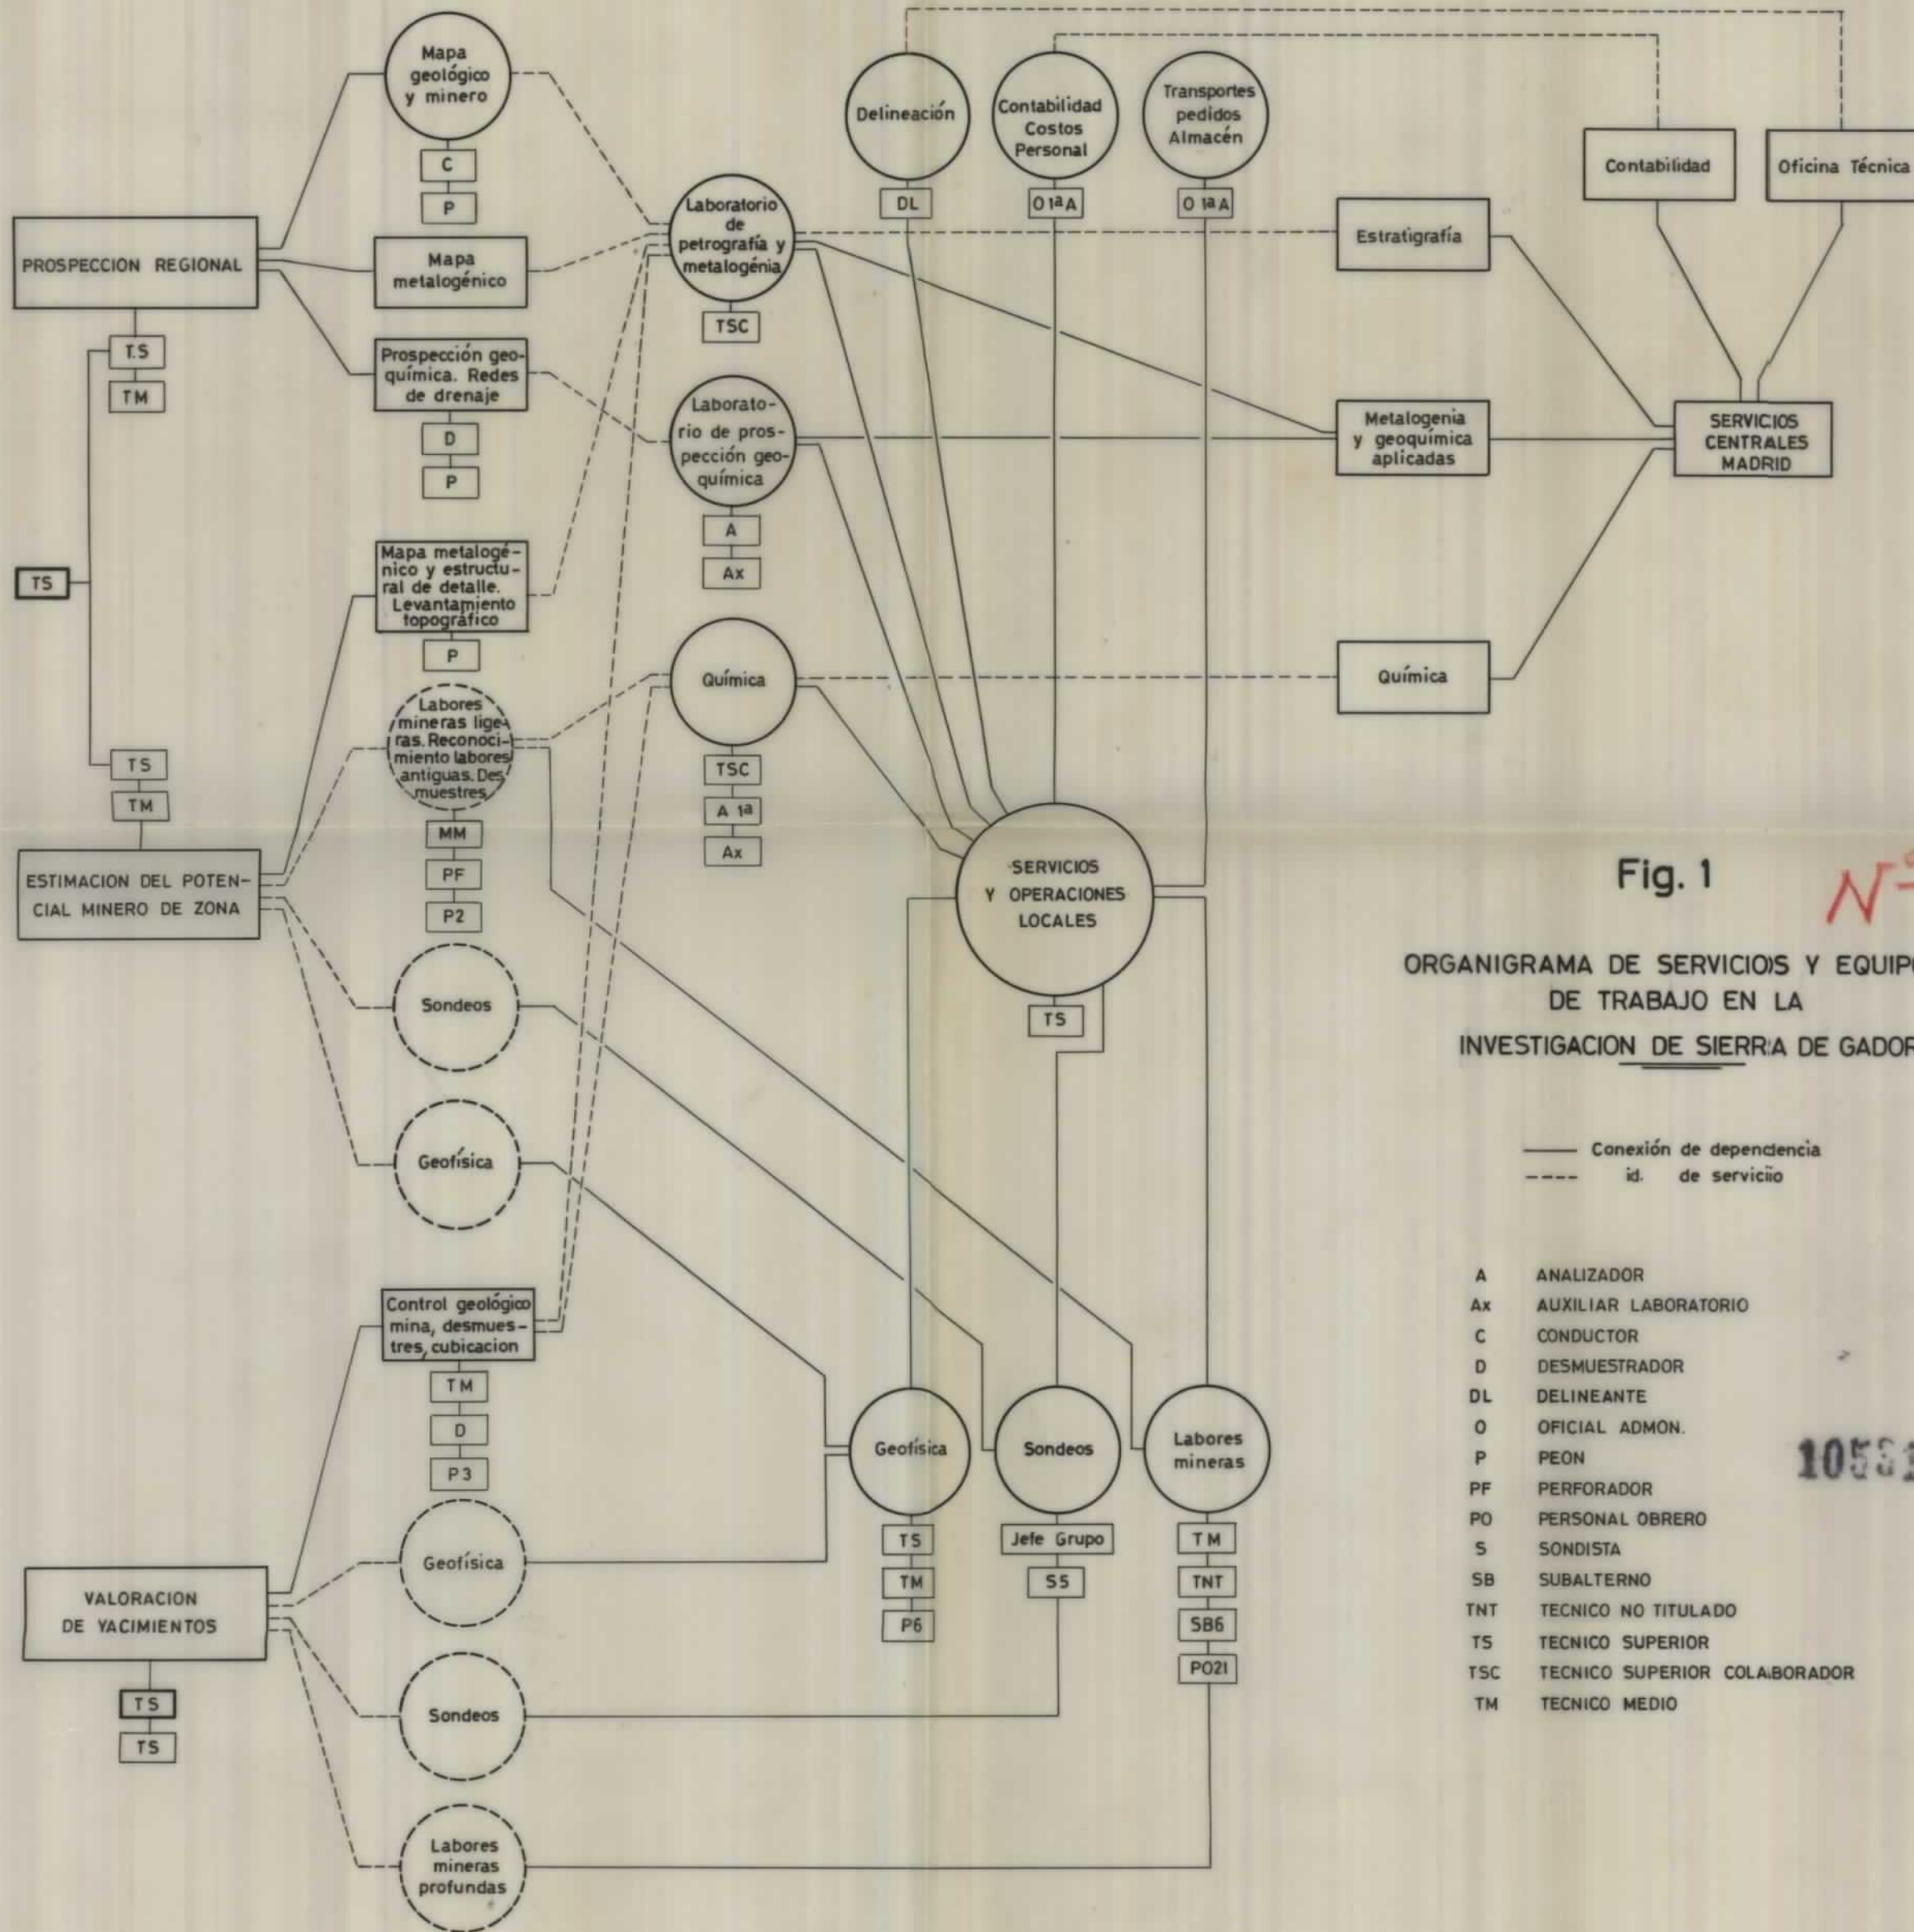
Mapa geológico y minero

C

P

PROSPECCION REGIONAL

Mapa metalogénico

T.S

TM

Prospección geoquímica. Redes de drenaje

D

P

TS

Mapa metalogénico y estructural de detalle. Levantamiento topográfico

P

Labores mineras ligeras. Reconocimiento labores antiguas. Desmuestres

TS

TM

MM

PF

P2

ESTIMACION DEL POTENCIAL MINERO DE ZONA

Sondeos

Geofísica

Control geológico mina, desmuestres, cubicacion

TM

D

P3

Geofísica

VALORACION DE YACIMIENTOS

Sondeos

TS

TS

Labores mineras profundas

Laboratorio de petrografía y metalogénia

TSC

Laboratorio de prospección geoquímica

A

Ax

Química

TSC

A 1ª

Ax

Delineación

DL

Contabilidad Costos Personal

O 1ª A

Transportes pedidos Almacén

O 1ª A

Contabilidad

Oficina Técnica

Estratigrafía

Metalogenia y geoquímica aplicadas

SERVICIOS CENTRALES MADRID

Química

SERVICIOS Y OPERACIONES LOCALES

TS

Geofísica

TS

TM

P6

Sondeos

Jefe Grupo

S5

Labores mineras

TM

TNT

SB6

PO21

Fig. 1

N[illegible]

ORGANIGRAMA DE SERVICIOS Y EQUIP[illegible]
DE TRABAJO EN LA
INVESTIGACION DE SIERRA DE GADOR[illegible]

Conexión de dependencia
id. de servicio

A ANALIZADOR
Ax AUXILIAR LABORATORIO
C CONDUCTOR
D DESMUESTRADOR
DL DELINEANTE
O OFICIAL ADMON.
P PEON
PF PERFORADOR
PO PERSONAL OBRERO
S SONDISTA
SB SUBALTERNO
TNT TECNICO NO TITULADO
TS TECNICO SUPERIOR
TSC TECNICO SUPERIOR COLABORADOR
TM TECNICO MEDIO

105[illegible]